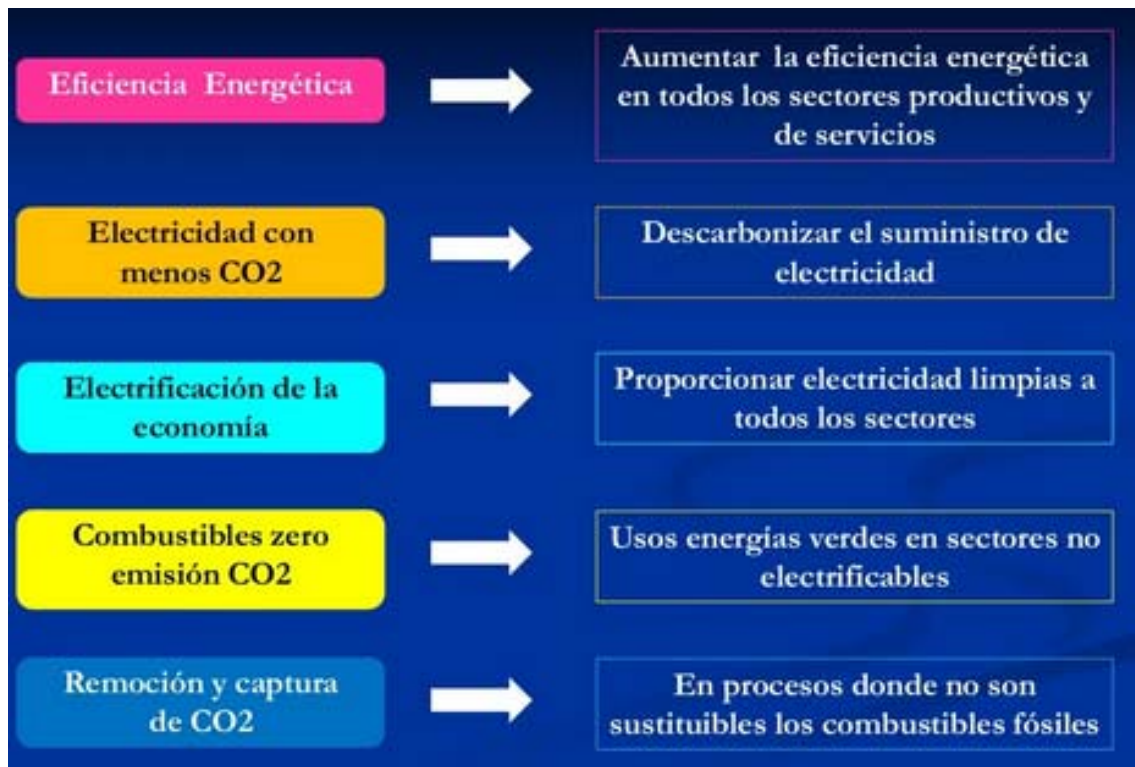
Eficiencia Energética

Aumentar la eficiencia energética en todos los sectores productivos y de servicios

Electricidad con menos CO2

Descarbonizar el suministro de electricidad

Electrificación de la economía

Proporcionar electricidad limpias a todos los sectores

Combustibles zero emisión CO2

Usos energías verdes en sectores no electrificables

Remoción y captura de CO2

En procesos donde no son sustituibles los combustibles fósiles